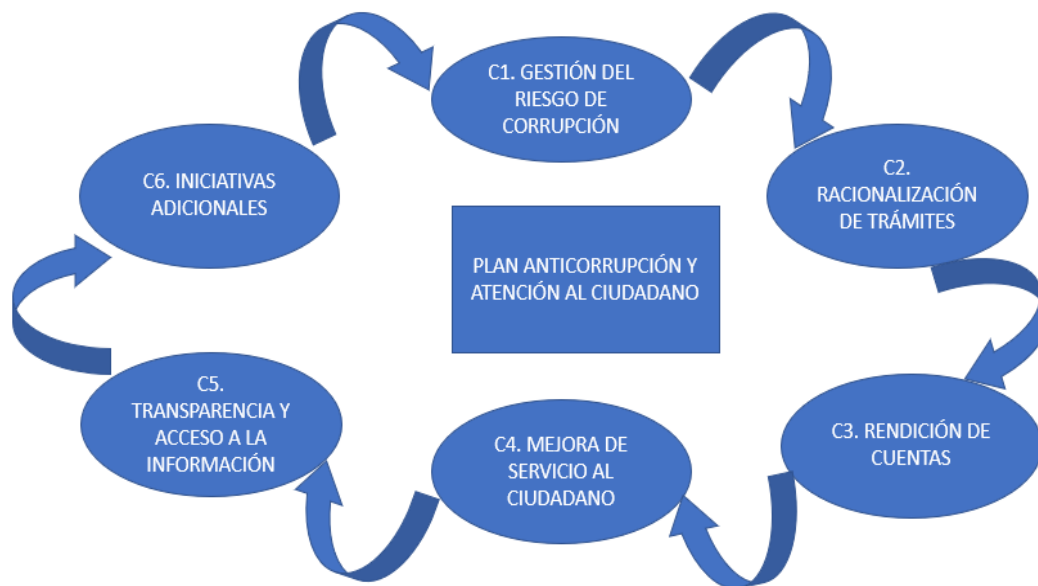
C1. GESTIÓN DEL RIESGO DE CORRUPCIÓN

C2. RACIONALIZACIÓN DE TRÁMITES

C3. RENDICIÓN DE CUENTAS

C4. MEJORA DE SERVICIO AL CIUDADANO

C5. TRANSPARENCIA Y ACCESO A LA INFORMACIÓN

C6. INICIATIVAS ADICIONALES

PLAN ANTICORRUPCIÓN Y ATENCIÓN AL CIUDADANO